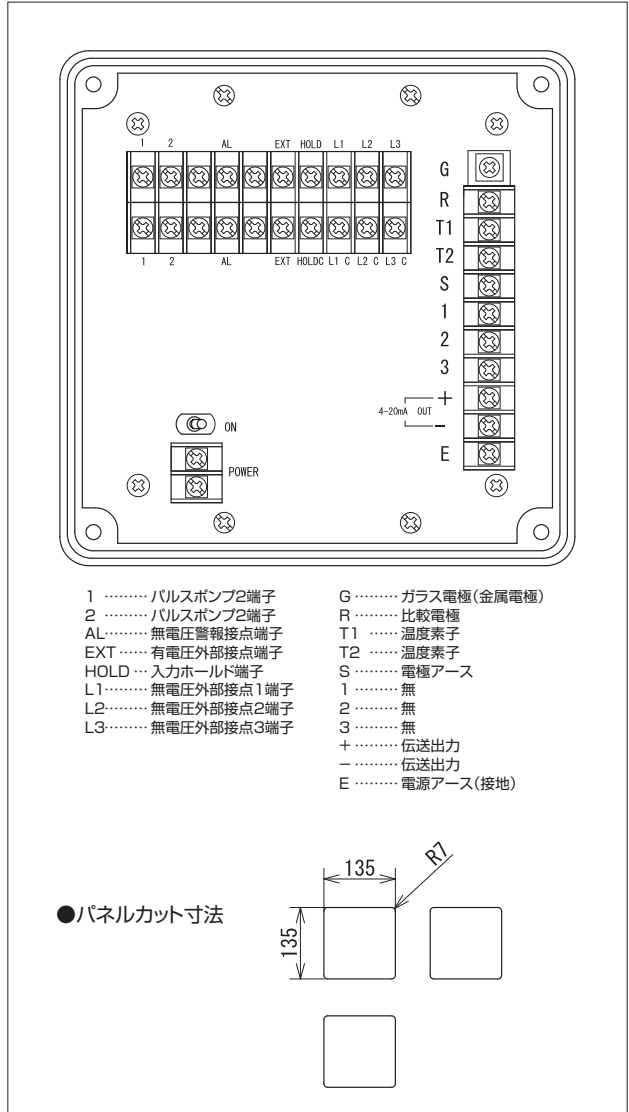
1 2 AL EXT HOLD L1 L2 L3

1 2 AL EXT HOLDC L1 C L2 C L3 C

G
R
T1
T2
S
1
2
3
+
4-20mA OUT
−
E

ON
POWER

1 ……… パルスポンプ2端子
2 ……… パルスポンプ2端子
AL……… 無電圧警報接点端子
EXT …… 有電圧外部接点端子
HOLD … 入力ホールド端子
L1……… 無電圧外部接点1端子
L2……… 無電圧外部接点2端子
L3……… 無電圧外部接点3端子

G ……… ガラス電極(金属電極)
R ……… 比較電極
T1 …… 温度素子
T2 …… 温度素子
S ……… 電極アース
1 ……… 無
2 ……… 無
3 ……… 無
+ ……… 伝送出力
− ……… 伝送出力
E ……… 電源アース(接地)

●パネルカット寸法

135
R7
135